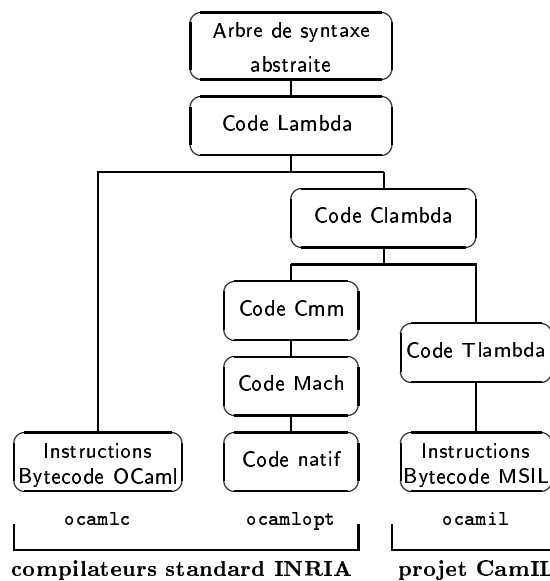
Arbre de syntaxe abstraite

Code Lambda

Code Clambda

Code Cmm

Code Mach

Code natif

Code Tlambda

Instructions Bytecode OCaml

Instructions Bytecode MSIL

ocamlc

ocamlopt

ocamil

compilateurs standard INRIA

projet CamIL